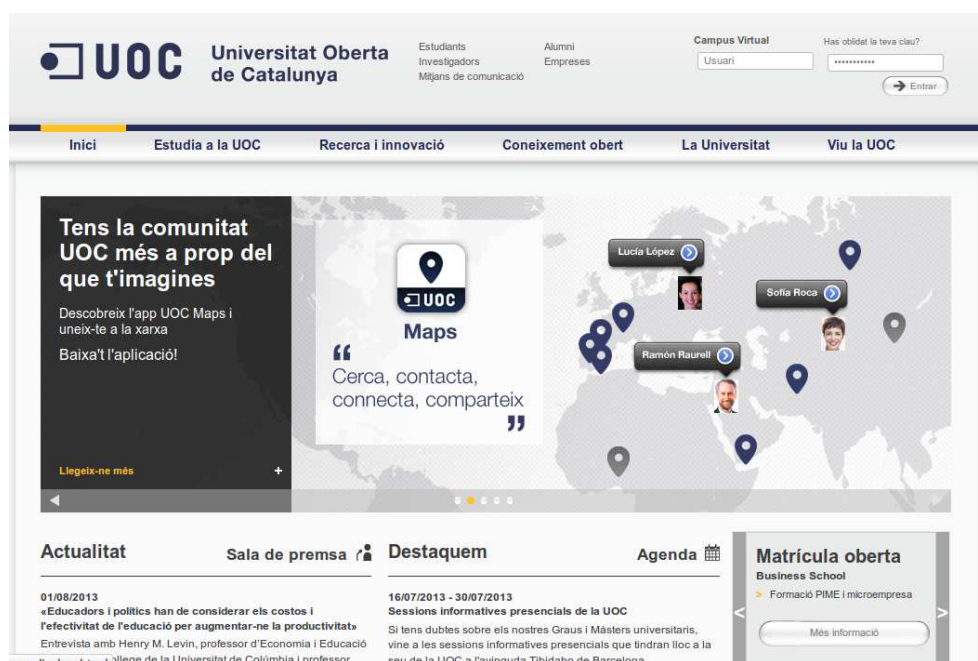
UOC Universitat Oberta de Catalunya

Estudiants
Investigadors
Mitjans de comunicació

Alumni
Empreses

Campus Virtual
Usuari

Has oblidat la teva clau?
••••••••••
Entrar

Inici
Estudia a la UOC
Recerca i innovació
Coneixement obert
La Universitat
Viu la UOC

Tens la comunitat UOC més a prop del que t'imagines

Descobreix l'app UOC Maps i uneix-te a la xarxa

Baixa't l'aplicació!

Llegeix-ne més +

UOC
Maps
“Cerca, contacta, connecta, comparteix”

Lucía López
Sofía Roca
Ramón Raurell

Actualitat
Sala de premsa

01/08/2013
«Educadors i polítics han de considerar els costos i l'efectivitat de l'educació per augmentar-ne la productivitat»
Entrevista amb Henry M. Levin, professor d'Economia i Educació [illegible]ollege de la Universitat de Columbia i professor

Destaquem
Agenda

16/07/2013 - 30/07/2013
Sessions informatives presencials de la UOC
Si tens dubtes sobre els nostres Graus i Màsters universitaris, vine a les sessions informatives presencials que tindran lloc a la seu de la UOC a l'avinguda Tibidabo de Barcelona

Matrícula oberta
Business School
> Formació PIME i microempresa
Més informació